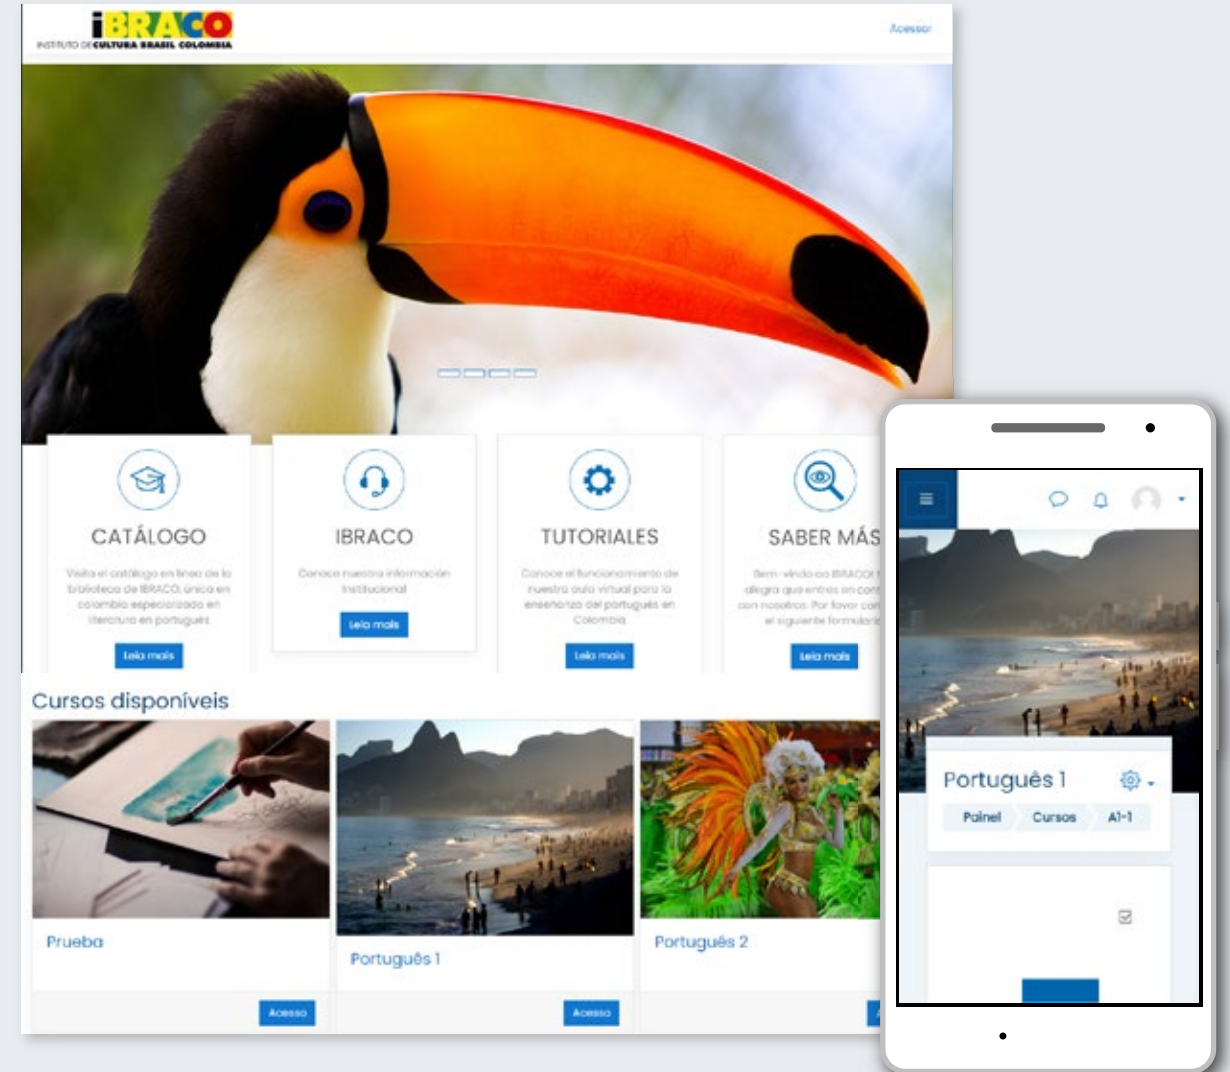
IBRACO
INSTITUTO DE CULTURA BRASIL COLOMBIA

Acessar

CATÁLOGO

Visita el catálogo en línea de la biblioteca de IBRACO, única en colombia especializada en literatura en portugués

Leia mais

IBRACO

Conoce nuestra información institucional

Leia mais

TUTORIALES

Conoce el funcionamiento de nuestra aula virtual para la enseñanza del portugués en Colombia

Leia mais

SABER MÁS

Bem-vindo ao IBRACO! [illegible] alegra que entres en cont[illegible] con nosotros. Por favor con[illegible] el siguiente formulario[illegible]

Leia mais

Cursos disponíveis

Prueba

Acesso

Português 1

Acesso

Português 2

Português 1

Painel

Cursos

A1-1